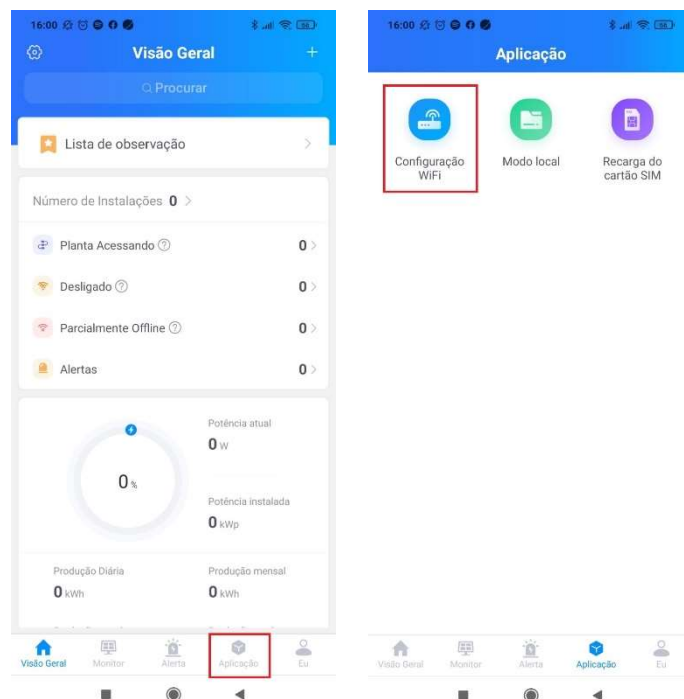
16:00

Visão Geral

+

Procurar

Lista de observação

Número de Instalações 0

Planta Acessando

0

Desligado

0

Parcialmente Offline

0

Alertas

0

0%

Potência atual

0 W

Potência instalada

0 kWp

Produção Diária

0 kWh

Produção mensal

0 kWh

Visão Geral

Monitor

Alerta

Aplicação

Eu

16:00

Aplicação

Configuração WiFi

Modo local

Recarga do cartão SIM

Visão Geral

Monitor

Alerta

Aplicação

Eu